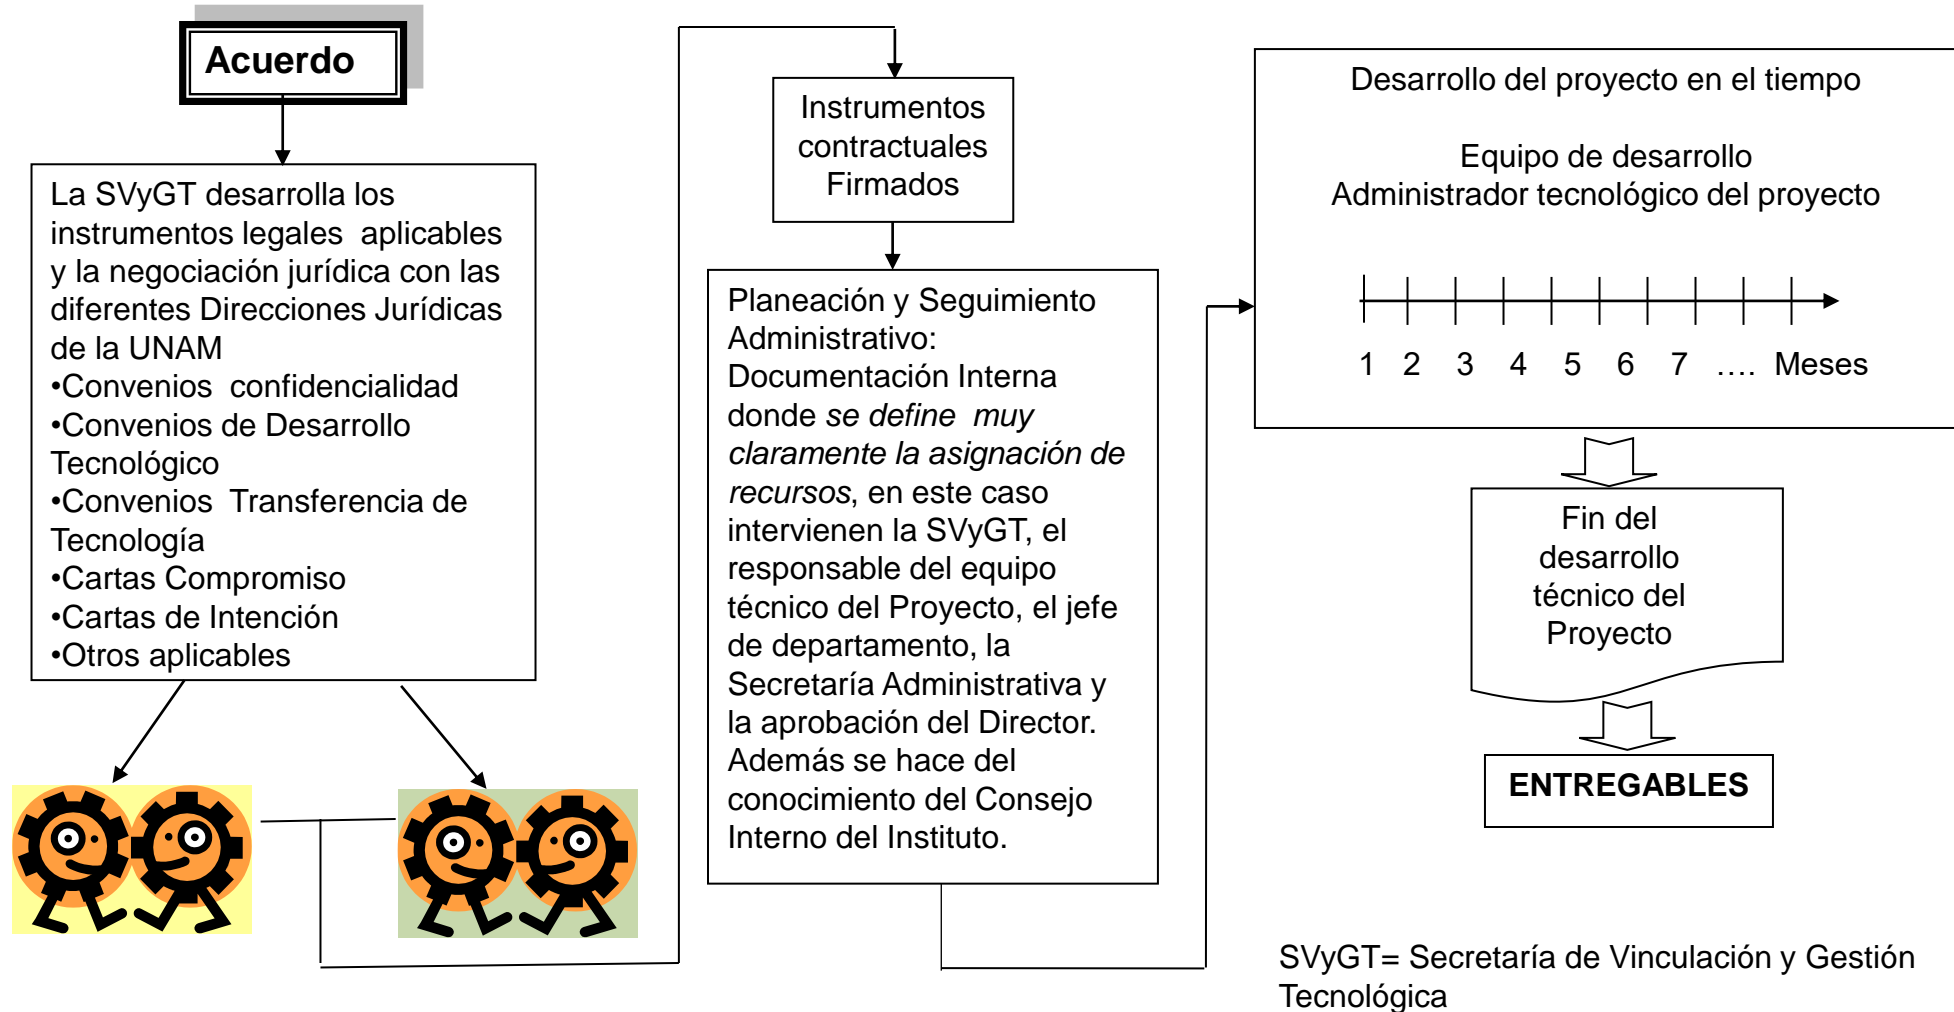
Acuerdo

La SVyGT desarrolla los instrumentos legales aplicables y la negociación jurídica con las diferentes Direcciones Jurídicas de la UNAM
•Convenios confidencialidad
•Convenios de Desarrollo Tecnológico
•Convenios Transferencia de Tecnología
•Cartas Compromiso
•Cartas de Intención
•Otros aplicables

Instrumentos contractuales Firmados

Planeación y Seguimiento Administrativo: Documentación Interna donde *se define muy claramente la asignación de recursos*, en este caso intervienen la SVyGT, el responsable del equipo técnico del Proyecto, el jefe de departamento, la Secretaría Administrativa y la aprobación del Director. Además se hace del conocimiento del Consejo Interno del Instituto.

Desarrollo del proyecto en el tiempo

Equipo de desarrollo
Administrador tecnológico del proyecto

1 2 3 4 5 6 7 …. Meses

Fin del desarrollo técnico del Proyecto

ENTREGABLES

SVyGT= Secretaría de Vinculación y Gestión Tecnológica